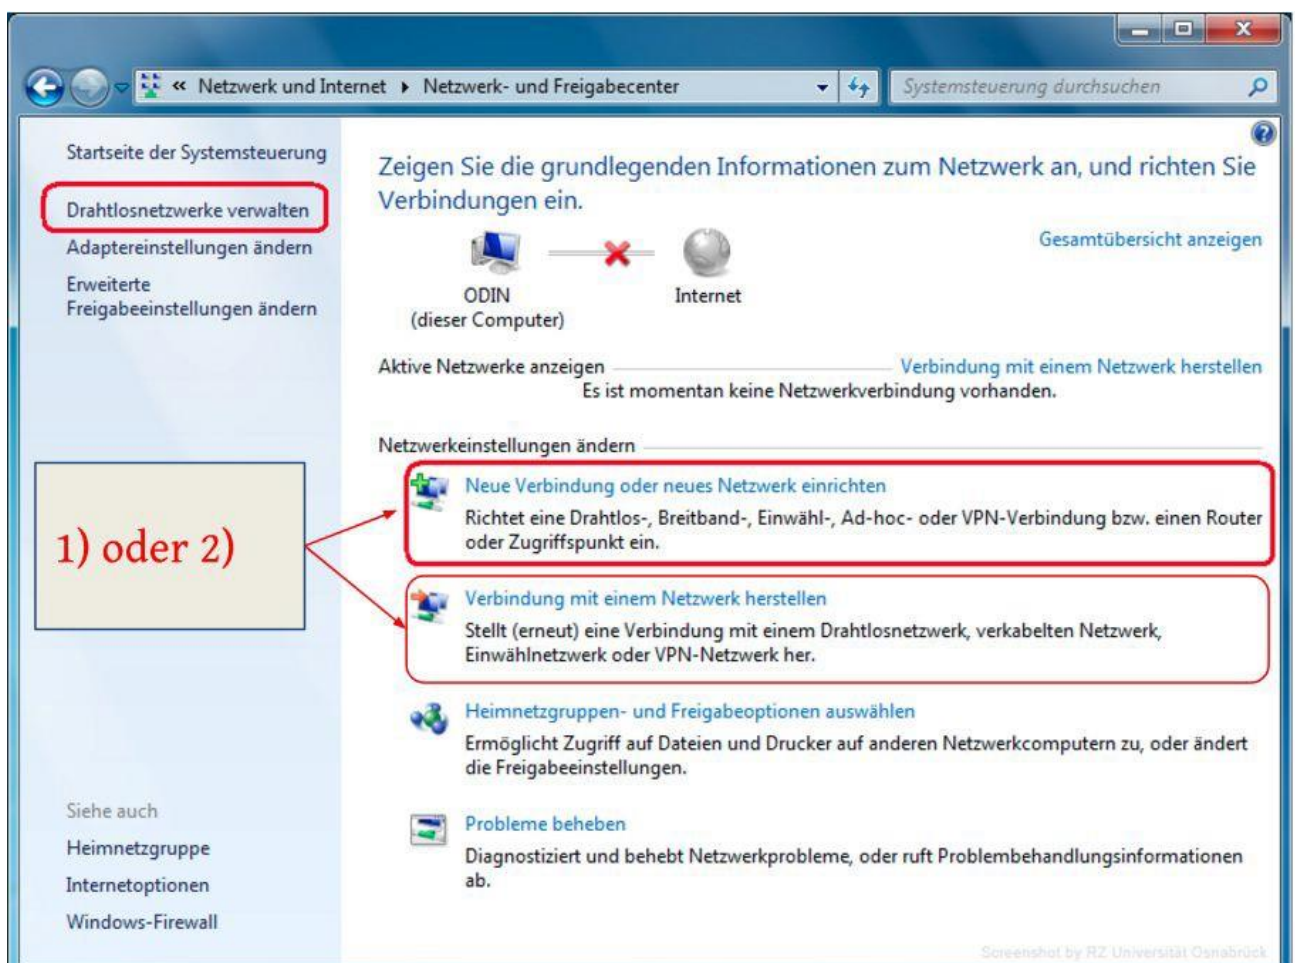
« Netzwerk und Internet ▸ Netzwerk- und Freigabecenter

Systemsteuerung durchsuchen

Startseite der Systemsteuerung

Drahtlosnetzwerke verwalten

Adaptereinstellungen ändern

Erweiterte Freigabeeinstellungen ändern

1) oder 2)

Siehe auch

Heimnetzgruppe

Internetoptionen

Windows-Firewall

Zeigen Sie die grundlegenden Informationen zum Netzwerk an, und richten Sie Verbindungen ein.

Gesamtübersicht anzeigen

ODIN
(dieser Computer)

Internet

Aktive Netzwerke anzeigen

Verbindung mit einem Netzwerk herstellen

Es ist momentan keine Netzwerkverbindung vorhanden.

Netzwerkeinstellungen ändern

Neue Verbindung oder neues Netzwerk einrichten

Richtet eine Drahtlos-, Breitband-, Einwähl-, Ad-hoc- oder VPN-Verbindung bzw. einen Router oder Zugriffspunkt ein.

Verbindung mit einem Netzwerk herstellen

Stellt (erneut) eine Verbindung mit einem Drahtlosnetzwerk, verkabelten Netzwerk, Einwählnetzwerk oder VPN-Netzwerk her.

Heimnetzgruppen- und Freigabeoptionen auswählen

Ermöglicht Zugriff auf Dateien und Drucker auf anderen Netzwerkcomputern zu, oder ändert die Freigabeeinstellungen.

Probleme beheben

Diagnostiziert und behebt Netzwerkprobleme, oder ruft Problembehandlungsinformationen ab.

Screenshot by RZ Universität Osnabrück